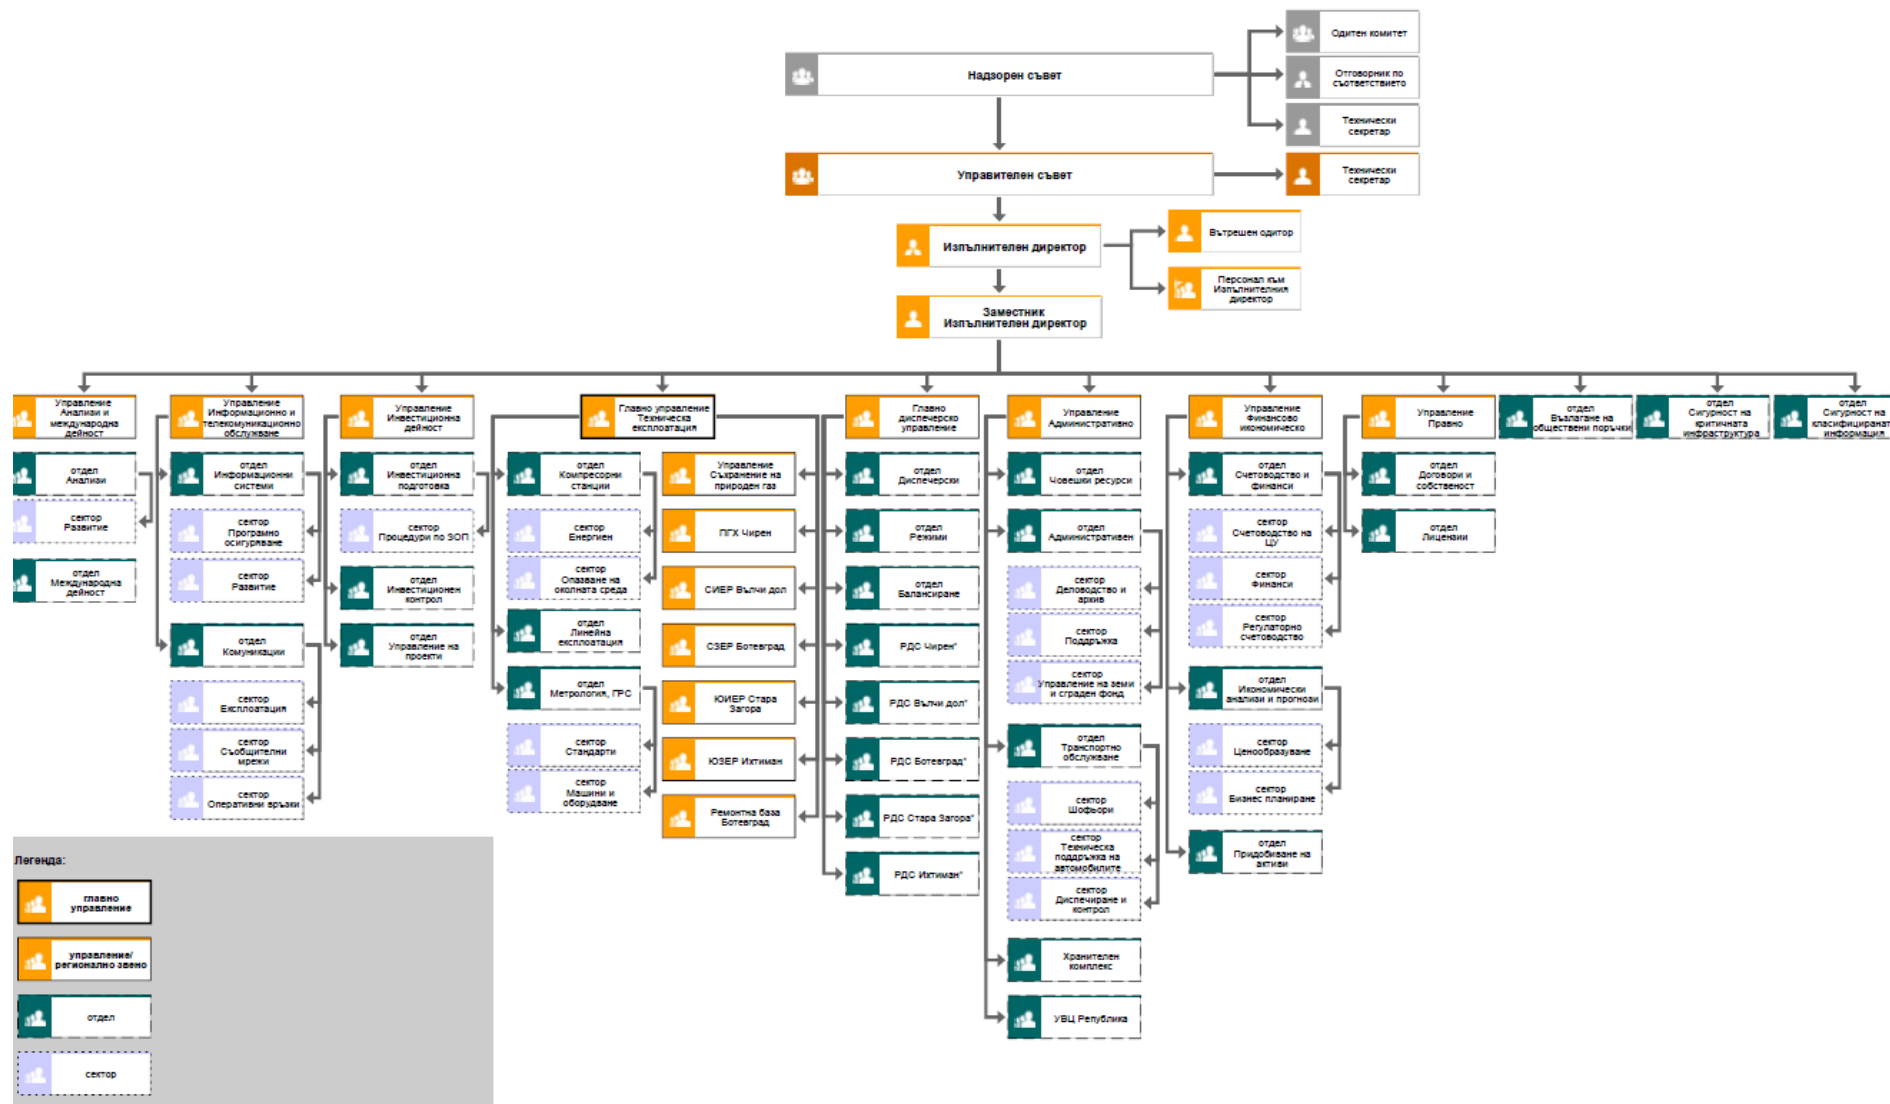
Надзорен съвет

Одитен комитет

Отговорник по съответствието

Технически секретар

Управителен съвет

Технически секретар

Изпълнителен директор

Вътрешен одитор

Персонал към Изпълнителния директор

Заместник Изпълнителен директор

Управление Анализи и международна дейност

отдел Анализи

сектор Развитие

отдел Международна дейност

Управление Информационно и телекомуникационно обслужване

отдел Информационни системи

сектор Програмно осигуряване

сектор Развитие

отдел Комуникации

сектор Експлоатация

сектор Съобщителни мрежи

сектор Оперативни връзки

Управление Инвестиционна дейност

отдел Инвестиционна подготовка

сектор Процедури по ЗОП

отдел Инвестиционен контрол

отдел Управление на проекти

Главно управление Техническа експлоатация

отдел Компресорни станции

сектор Енергиен

сектор Опазване на околната среда

отдел Линейна експлоатация

отдел Метрология, ГРС

сектор Стандарти

сектор Машини и оборудване

Управление Съхранение на природен газ

ПГХ Чирен

СИЕР Вълчи дол

СЗЕР Ботевград

ЮИЕР Стара Загора

ЮЗЕР Ихтиман

Ремонтна база Ботевград

Главно диспечерско управление

отдел Диспечерски

отдел Режими

отдел Балансиране

РДС Чирен*

РДС Вълчи дол*

РДС Ботевград*

РДС Стара Загора*

РДС Ихтиман*

Управление Административно

отдел Човешки ресурси

отдел Административен

сектор Деловодство и архив

сектор Поддръжка

сектор Управление на земи и сграден фонд

отдел Транспортно обслужване

сектор Шофьори

сектор Техническа поддръжка на автомобилите

сектор Диспечиране и контрол

Хранителен комплекс

УВЦ Република

Управление Финансово икономическо

отдел Счетоводство и финанси

сектор Счетоводство на ЦУ

сектор Финанси

сектор Регулаторно счетоводство

отдел Икономически анализи и прогнози

сектор Ценообразуване

сектор Бизнес планиране

отдел Придобиване на активи

Управление Правно

отдел Договори и собственост

отдел Лицензии

отдел Възлагане на обществени поръчки

отдел Сигурност на критичната инфраструктура

отдел Сигурност на класифицираната информация

Легенда:

главно управление

управление/ регионално звено

отдел

сектор